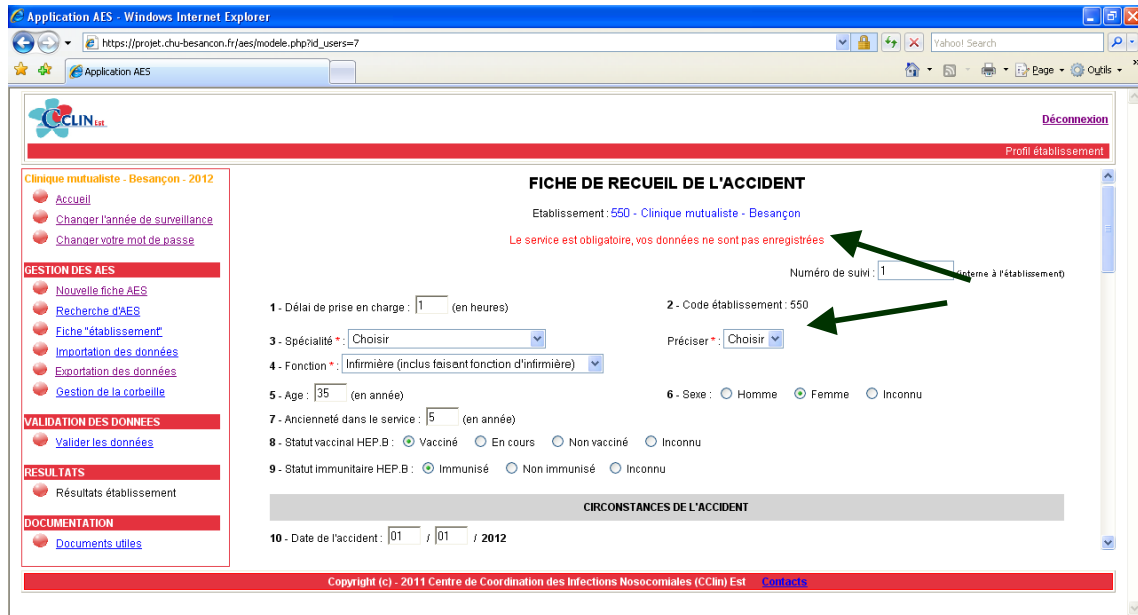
Application AES - Windows Internet Explorer

https://projet.chu-besancon.fr/aes/modele.php?id_users=7

Yahoo! Search

Application AES

Page · Outils ·

CCLIN Est

Déconnexion

Profil établissement

Clinique mutualiste - Besançon - 2012

Accueil

Changer l'année de surveillance

Changer votre mot de passe

GESTION DES AES

Nouvelle fiche AES

Recherche d'AES

Fiche "établissement"

Importation des données

Exportation des données

Gestion de la corbeille

VALIDATION DES DONNEES

Valider les données

RESULTATS

Résultats établissement

DOCUMENTATION

Documents utiles

FICHE DE RECUEIL DE L'ACCIDENT

Etablissement : 550 - Clinique mutualiste - Besançon

Le service est obligatoire, vos données ne sont pas enregistrées

Numéro de suivi : 1 (interne à l'établissement)

1 - Délai de prise en charge : 1 (en heures)

2 - Code établissement : 550

3 - Spécialité * : Choisir

Préciser * : Choisir

4 - Fonction * : Infirmière (inclus faisant fonction d'infirmière)

5 - Age : 35 (en année)

6 - Sexe : Homme Femme Inconnu

7 - Ancienneté dans le service : 5 (en année)

8 - Statut vaccinal HEP.B : Vacciné En cours Non vacciné Inconnu

9 - Statut immunitaire HEP.B : Immunisé Non immunisé Inconnu

CIRCONSTANCES DE L'ACCIDENT

10 - Date de l'accident : 01 / 01 / 2012

Copyright (c) - 2011 Centre de Coordination des Infections Nosocomiales (CClin) Est Contacts